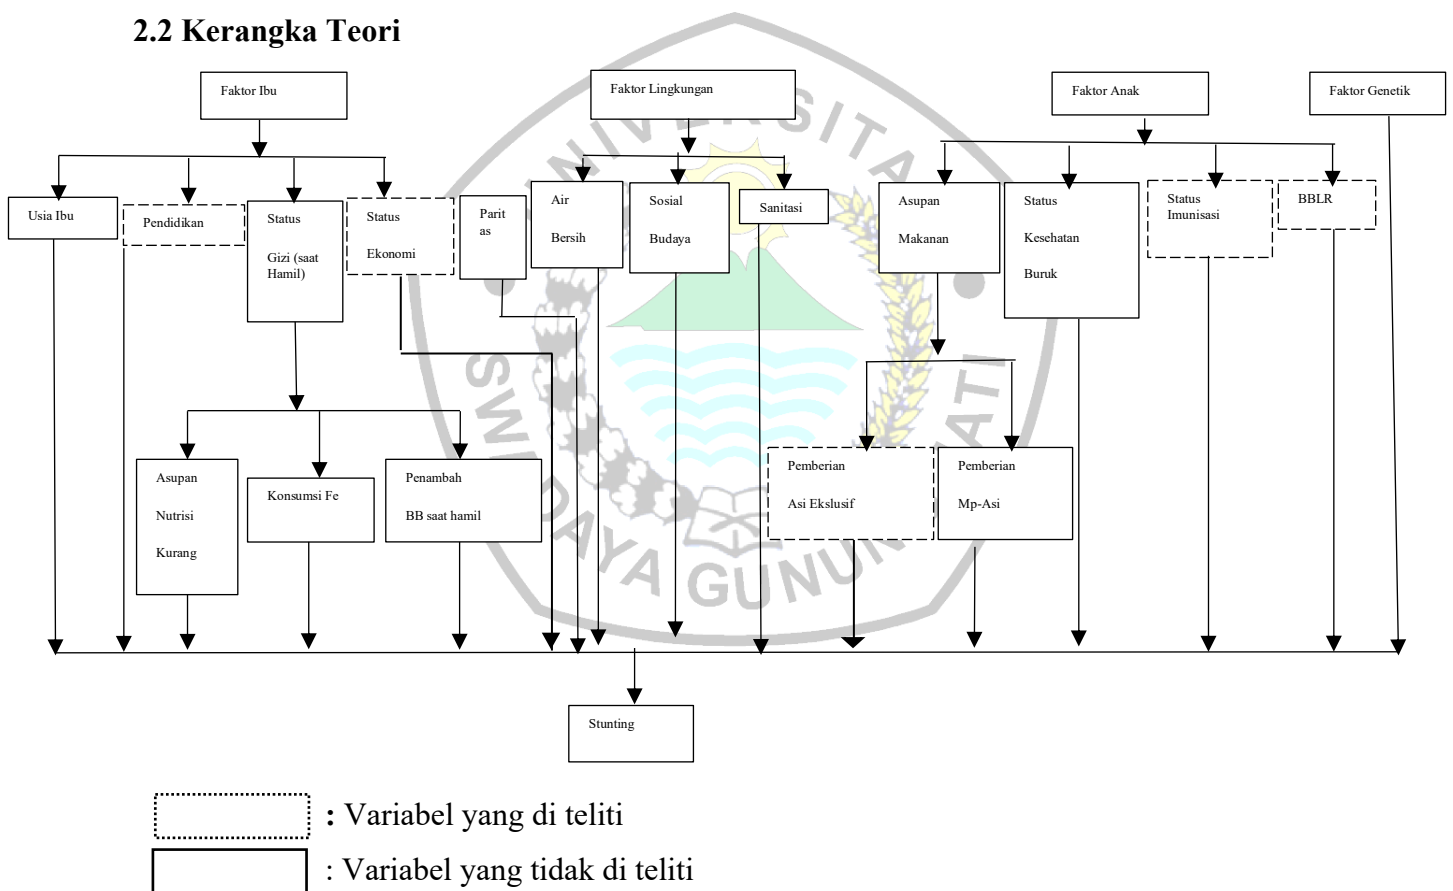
2.2 Kerangka Teori

Faktor Ibu

Faktor Lingkungan

Faktor Anak

Faktor Genetik

Usia Ibu

Pendidikan

Status Gizi (saat Hamil)

Status Ekonomi

Paritas

Air Bersih

Sosial Budaya

Sanitasi

Asupan Makanan

Status Kesehatan Buruk

Status Imunisasi

BBLR

Asupan Nutrisi Kurang

Konsumsi Fe

Penambah BB saat hamil

Pemberian Asi Ekslusif

Pemberian Mp-Asi

Stunting

: Variabel yang di teliti

: Variabel yang tidak di teliti